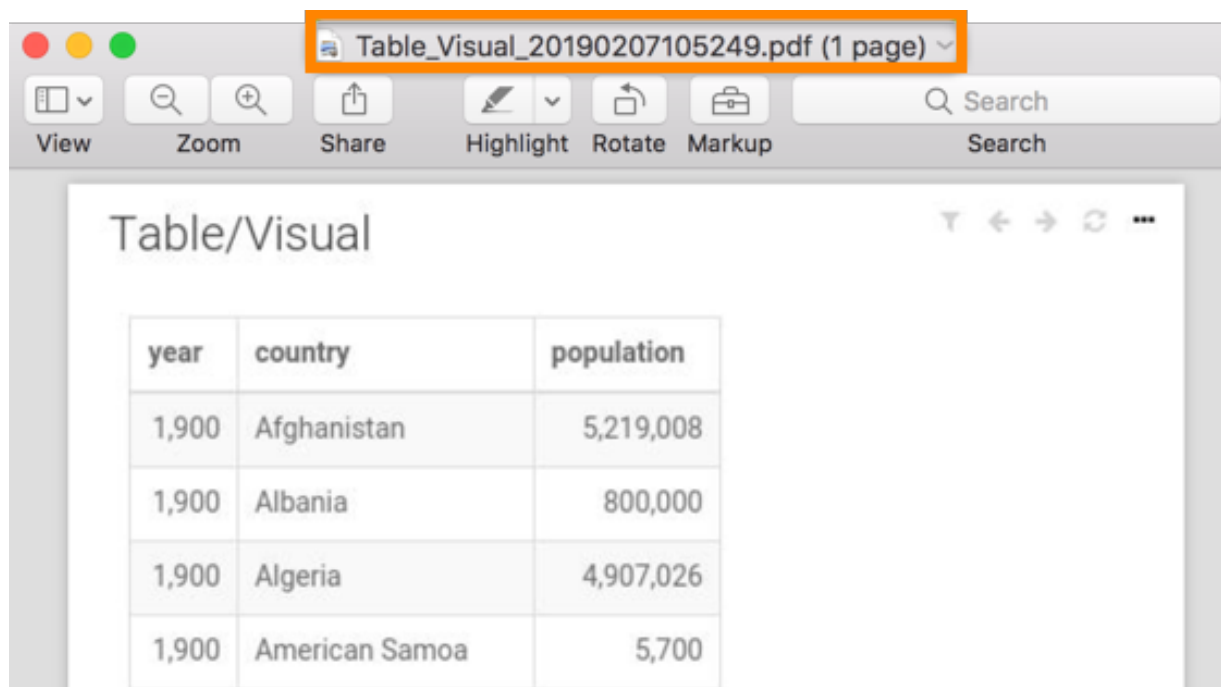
Table_Visual_20190207105249.pdf (1 page)

View Zoom Share Highlight Rotate Markup

Search
Search

Table/Visual

| year | country | population |
|---|---|---|
| 1,900 | Afghanistan | 5,219,008 |
| 1,900 | Albania | 800,000 |
| 1,900 | Algeria | 4,907,026 |
| 1,900 | American Samoa | 5,700 |